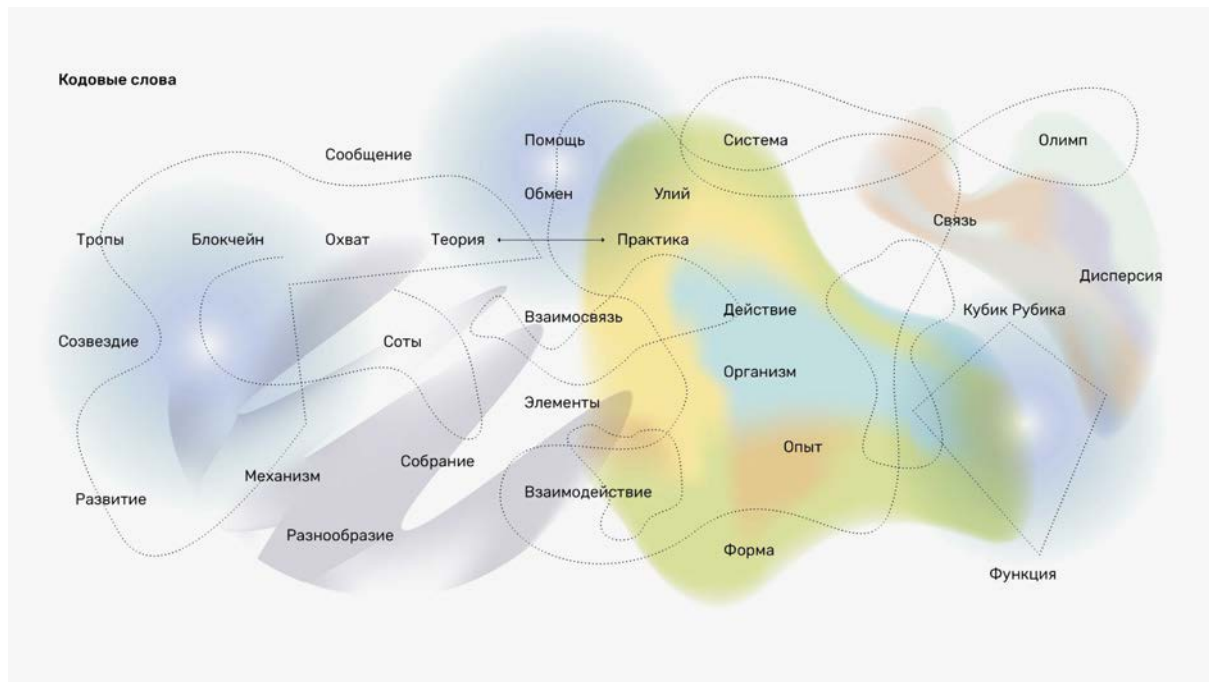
Кодовые слова

Сообщение

Помощь

Система

Олимп

Обмен

Улий

Связь

Тропы

Блокчейн

Охват

Теория

Практика

Дисперсия

Созвездие

Соты

Взаимосвязь

Действие

Кубик Рубика

Организм

Элементы

Опыт

Механизм

Собрание

Развитие

Взаимодействие

Разнообразие

Форма

Функция